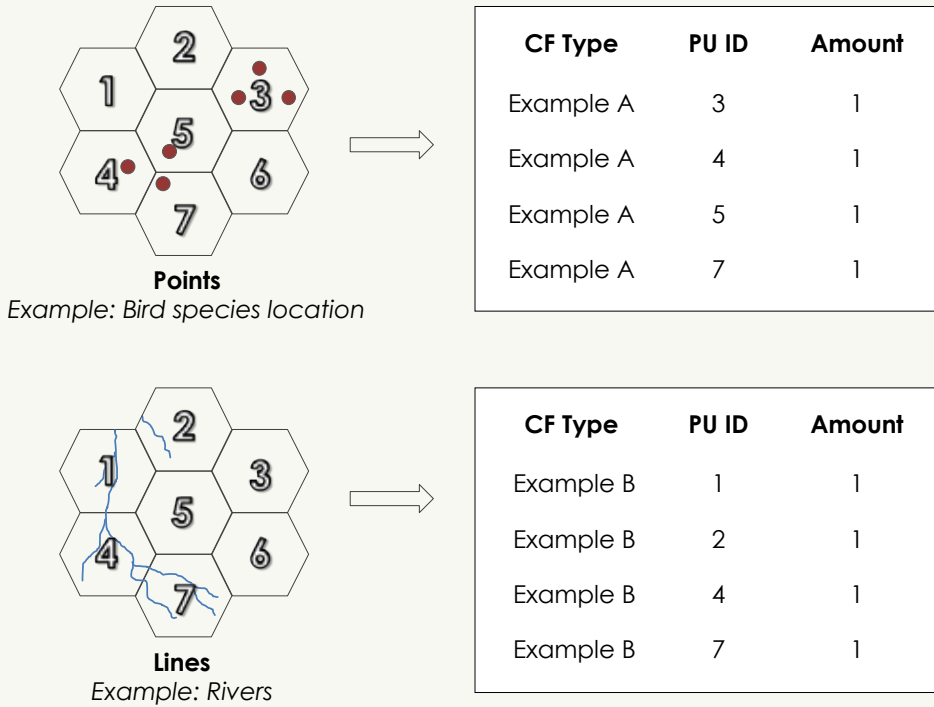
2
1
3
5
4
6
7

Points
*Example: Bird species location*

| CF Type | PU ID | Amount |
|---|---|---|
| Example A | 3 | 1 |
| Example A | 4 | 1 |
| Example A | 5 | 1 |
| Example A | 7 | 1 |

2
1
3
5
4
6
7

Lines
*Example: Rivers*

| CF Type | PU ID | Amount |
|---|---|---|
| Example B | 1 | 1 |
| Example B | 2 | 1 |
| Example B | 4 | 1 |
| Example B | 7 | 1 |